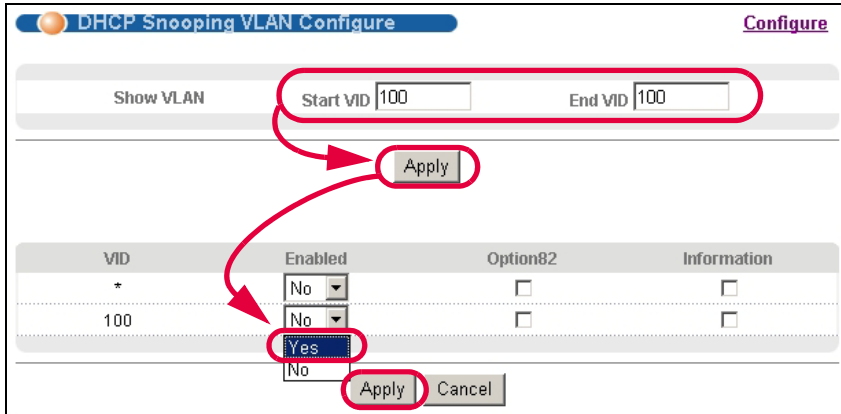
DHCP Snooping VLAN Configure

Configure

Show VLAN

Start VID 100

End VID 100

Apply

| VID | Enabled | Option82 | Information |
|---|---|---|---|
| * | No | | |
| 100 | No | | |

Yes
No

Apply Cancel